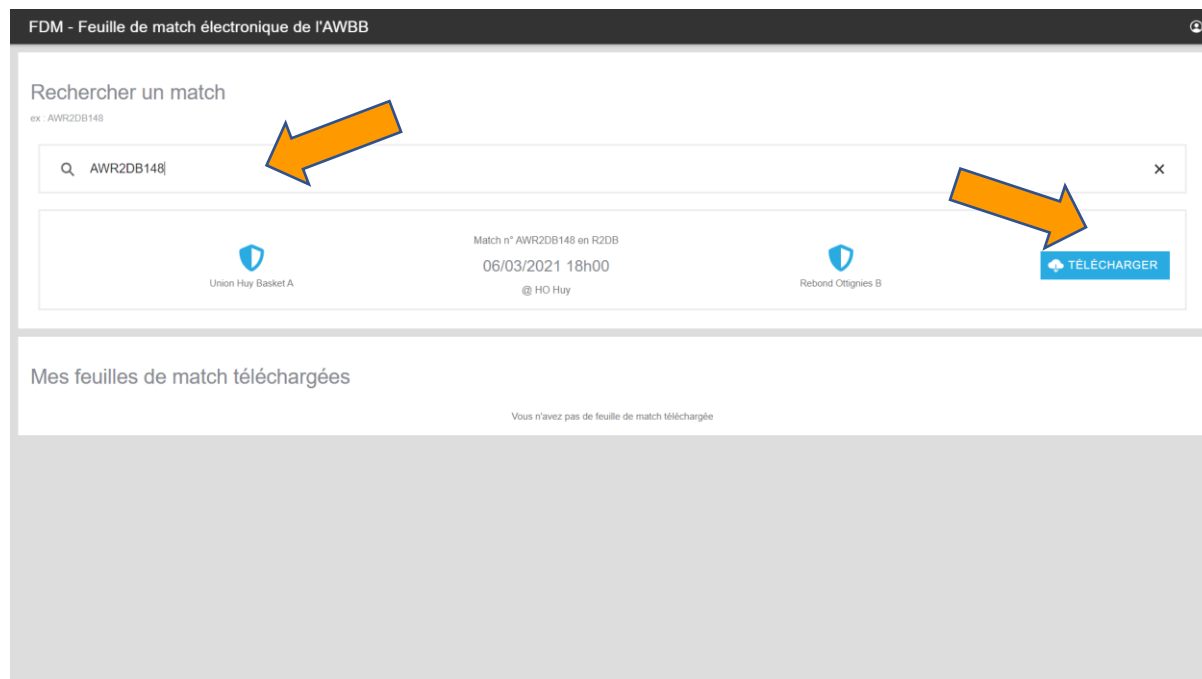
FDM - Feuille de match électronique de l'AWBB

Rechercher un match
ex : AWR2DB148

AWR2DB148

×

Match n° AWR2DB148 en R2DB
06/03/2021 18h00
@ HO Huy

Union Huy Basket A

Rebond Ottignies B

TÉLÉCHARGER

Mes feuilles de match téléchargées

Vous n'avez pas de feuille de match téléchargée